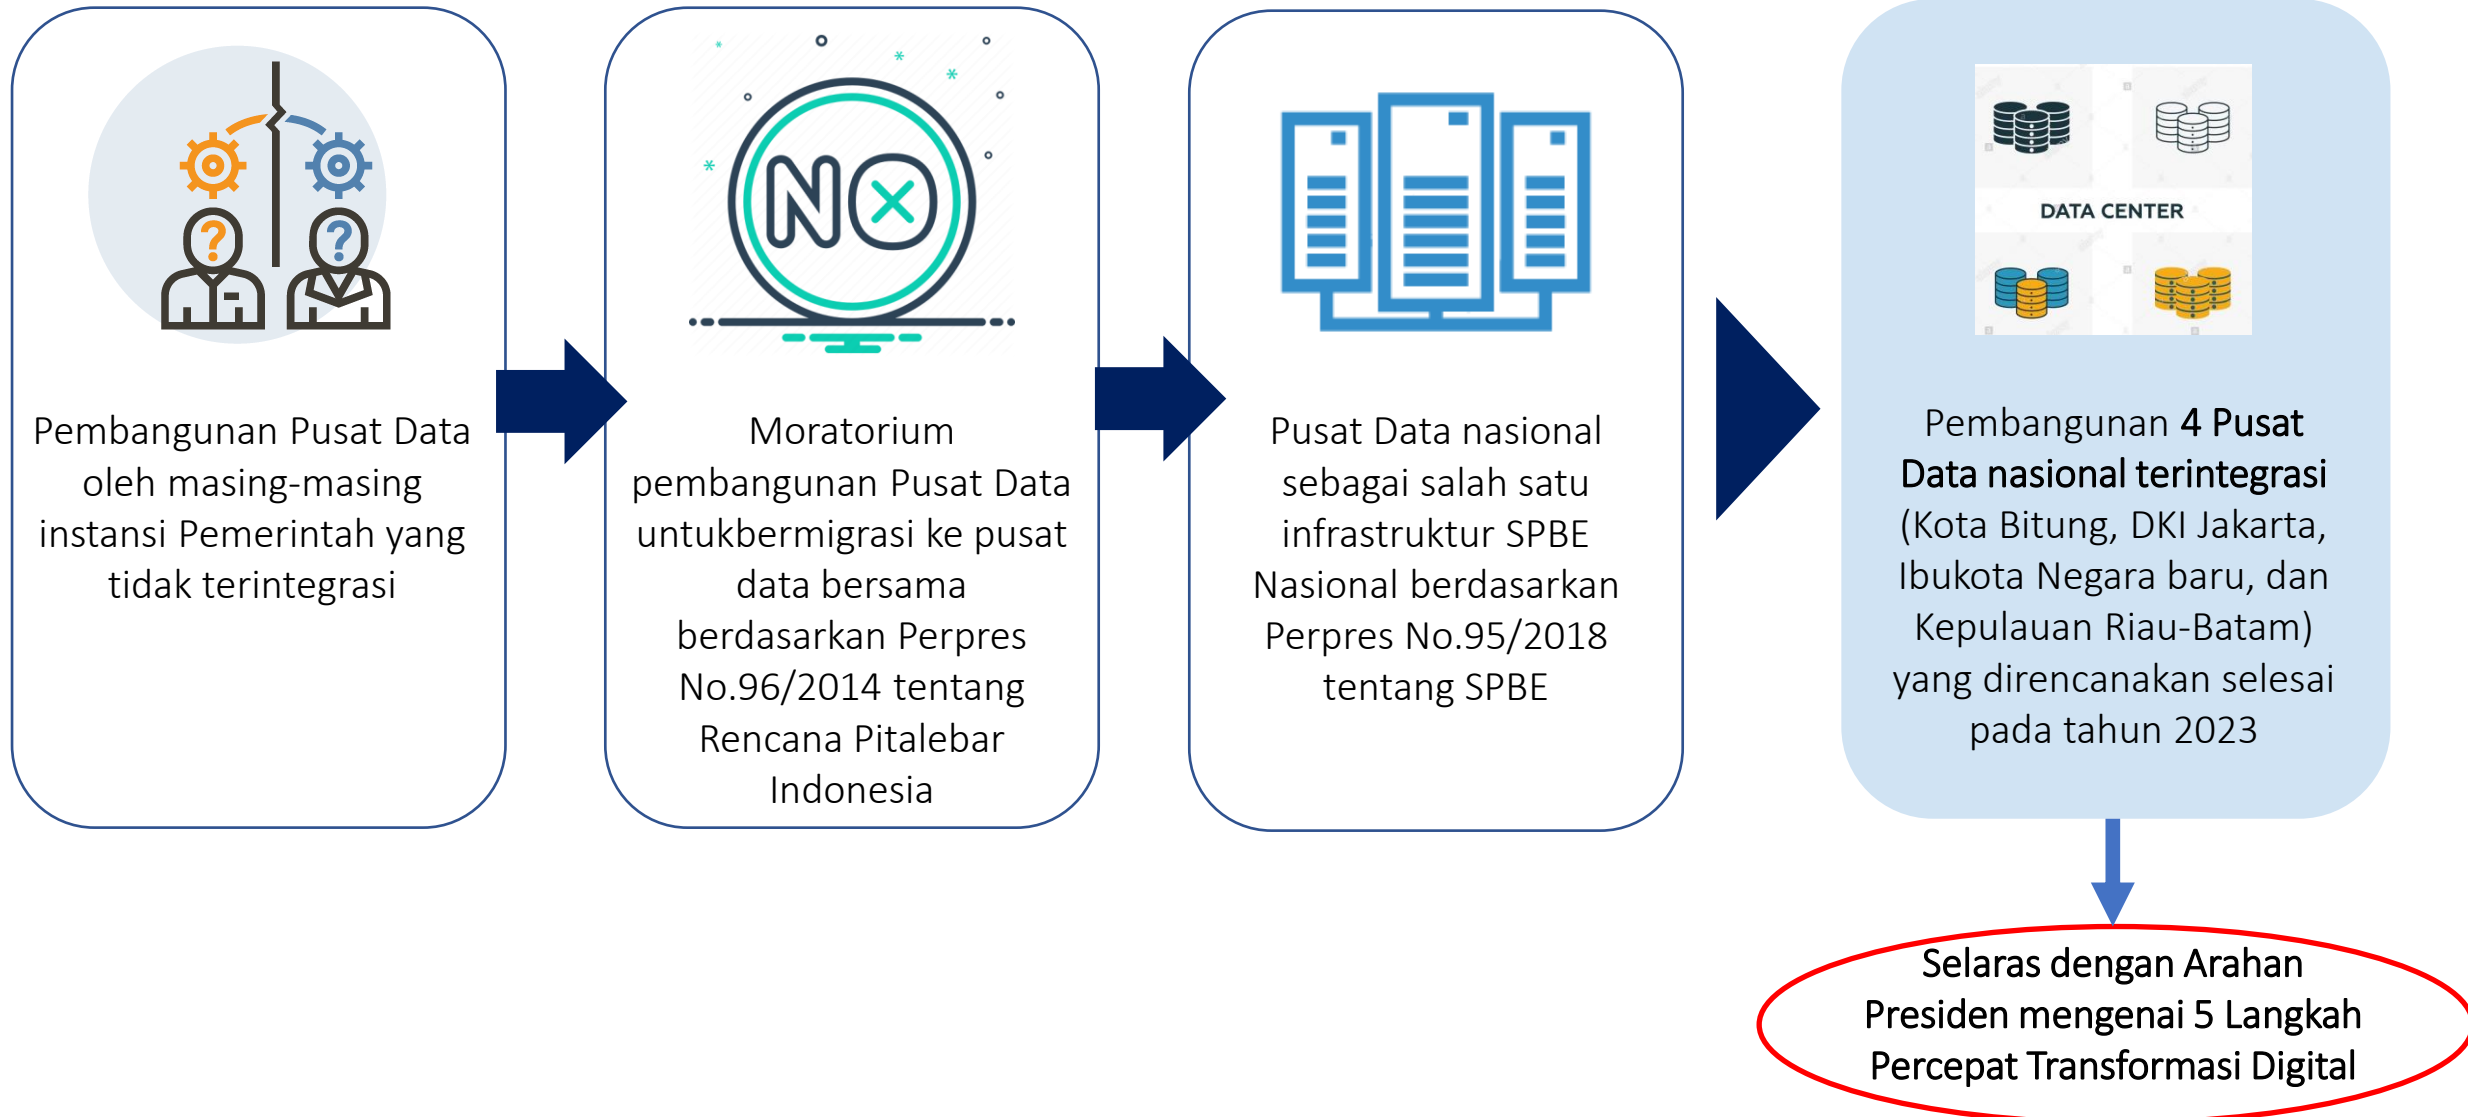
Pembangunan Pusat Data oleh masing-masing instansi Pemerintah yang tidak terintegrasi

NO

Moratorium pembangunan Pusat Data untukbermigrasi ke pusat data bersama berdasarkan Perpres No.96/2014 tentang Rencana Pitalebar Indonesia

Pusat Data nasional sebagai salah satu infrastruktur SPBE Nasional berdasarkan Perpres No.95/2018 tentang SPBE

DATA CENTER

Pembangunan 4 Pusat Data nasional terintegrasi (Kota Bitung, DKI Jakarta, Ibukota Negara baru, dan Kepulauan Riau-Batam) yang direncanakan selesai pada tahun 2023

Selaras dengan Arahan Presiden mengenai 5 Langkah Percepat Transformasi Digital